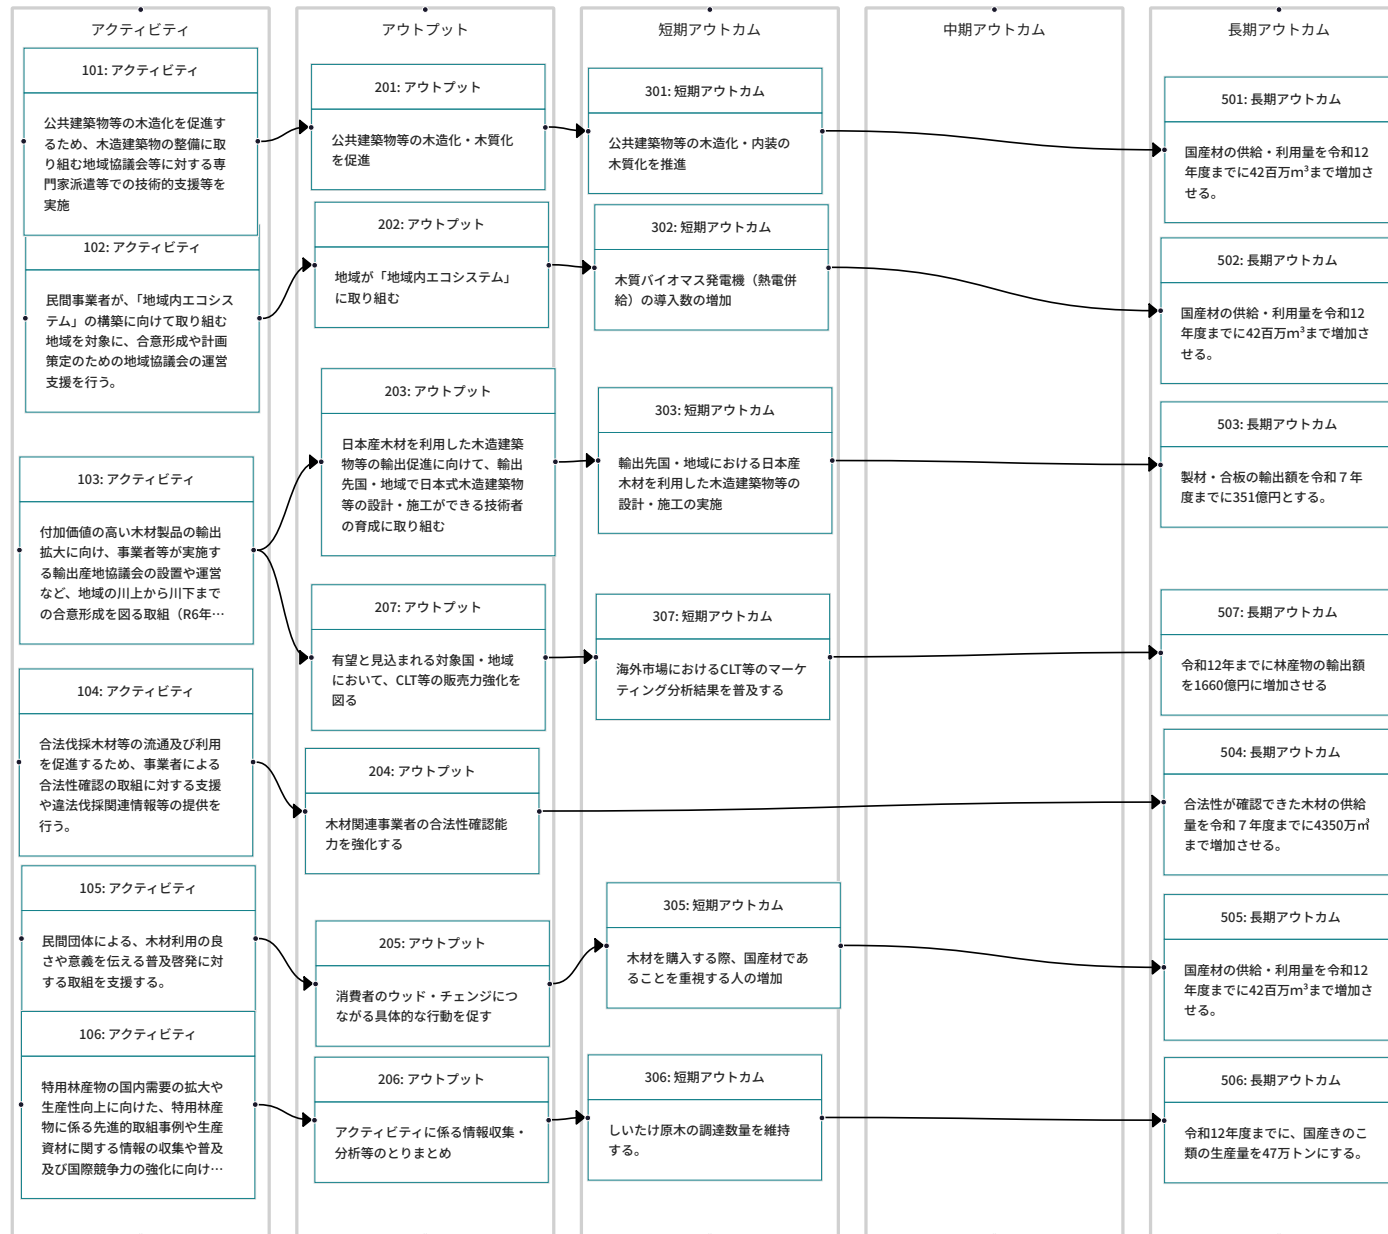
アクティビティ

101: アクティビティ

公共建築物等の木造化を促進するため、木造建築物の整備に取り組む地域協議会等に対する専門家派遣等での技術的支援等を実施

102: アクティビティ

民間事業者が、「地域内エコシステム」の構築に向けて取り組む地域を対象に、合意形成や計画策定のための地域協議会の運営支援を行う。

103: アクティビティ

付加価値の高い木材製品の輸出拡大に向け、事業者等が実施する輸出産地協議会の設置や運営など、地域の川上から川下までの合意形成を図る取組（R6年…

104: アクティビティ

合法伐採木材等の流通及び利用を促進するため、事業者による合法性確認の取組に対する支援や違法伐採関連情報等の提供を行う。

105: アクティビティ

民間団体による、木材利用の良さや意義を伝える普及啓発に対する取組を支援する。

106: アクティビティ

特用林産物の国内需要の拡大や生産性向上に向けた、特用林産物に係る先進的取組事例や生産資材に関する情報の収集や普及及び国際競争力の強化に向け…

アウトプット

201: アウトプット

公共建築物等の木造化・木質化を促進

202: アウトプット

地域が「地域内エコシステム」に取り組む

203: アウトプット

日本産木材を利用した木造建築物等の輸出促進に向けて、輸出先国・地域で日本式木造建築物等の設計・施工ができる技術者の育成に取り組む

207: アウトプット

有望と見込まれる対象国・地域において、CLT等の販売力強化を図る

204: アウトプット

木材関連事業者の合法性確認能力を強化する

205: アウトプット

消費者のウッド・チェンジにつながる具体的な行動を促す

206: アウトプット

アクティビティに係る情報収集・分析等のとりまとめ

短期アウトカム

301: 短期アウトカム

公共建築物等の木造化・内装の木質化を推進

302: 短期アウトカム

木質バイオマス発電機（熱電併給）の導入数の増加

303: 短期アウトカム

輸出先国・地域における日本産木材を利用した木造建築物等の設計・施工の実施

307: 短期アウトカム

海外市場におけるCLT等のマーケティング分析結果を普及する

305: 短期アウトカム

木材を購入する際、国産材であることを重視する人の増加

306: 短期アウトカム

しいたけ原木の調達数量を維持する。

中期アウトカム

長期アウトカム

501: 長期アウトカム

国産材の供給・利用量を令和12年度までに42百万m$^3$まで増加させる。

502: 長期アウトカム

国産材の供給・利用量を令和12年度までに42百万m$^3$まで増加させる。

503: 長期アウトカム

製材・合板の輸出額を令和７年度までに351億円とする。

507: 長期アウトカム

令和12年までに林産物の輸出額を1660億円に増加させる

504: 長期アウトカム

合法性が確認できた木材の供給量を令和７年度までに4350万㎥まで増加させる。

505: 長期アウトカム

国産材の供給・利用量を令和12年度までに42百万m$^3$まで増加させる。

506: 長期アウトカム

令和12年度までに、国産きのこ類の生産量を47万トンにする。